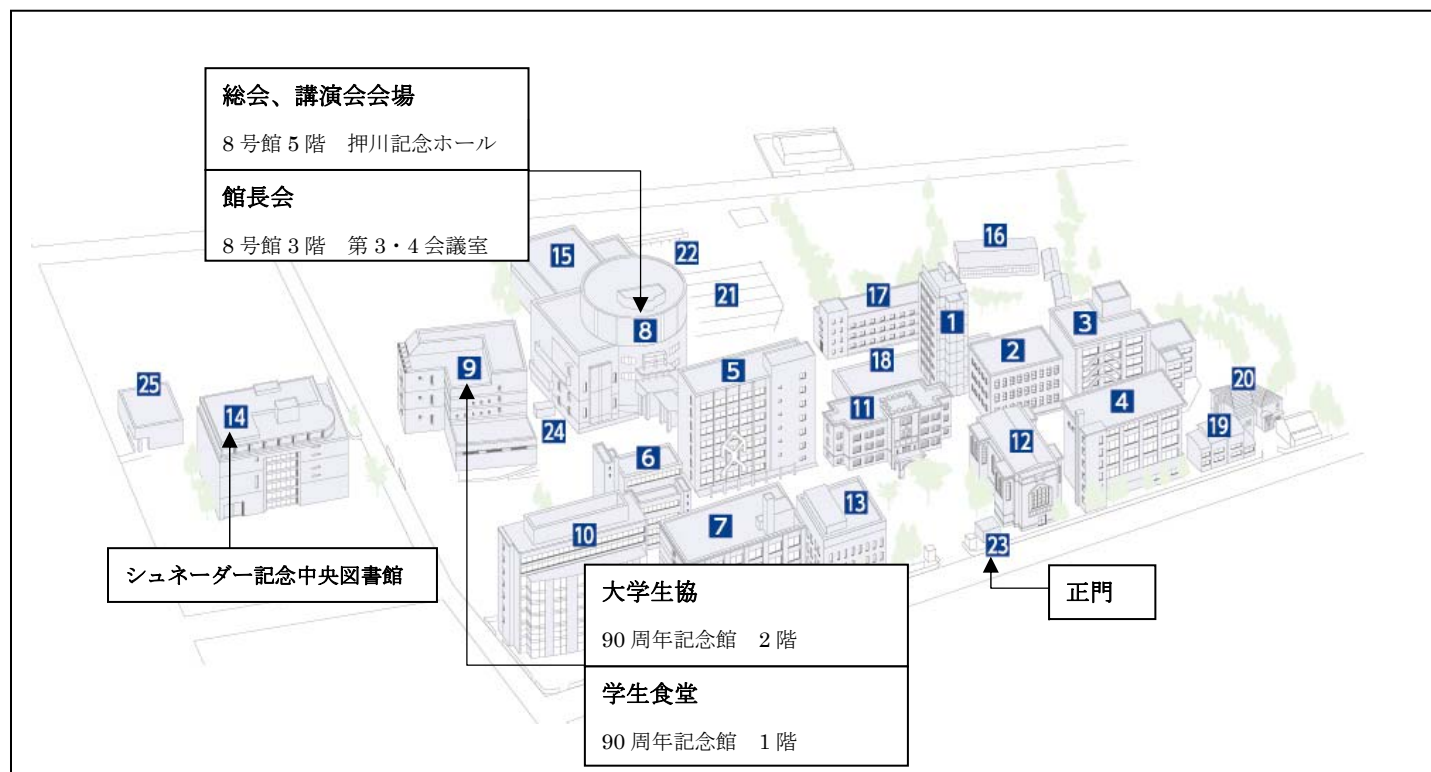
総会、講演会会場

8号館5階　押川記念ホール

館長会

8号館3階　第3・4会議室

16

15

22

21

17

8

1

3

2

9

5

18

25

20

14

11

4

24

12

19

6

13

10

7

23

シュネーダー記念中央図書館

大学生協

90周年記念館　2階

正門

学生食堂

90周年記念館　1階